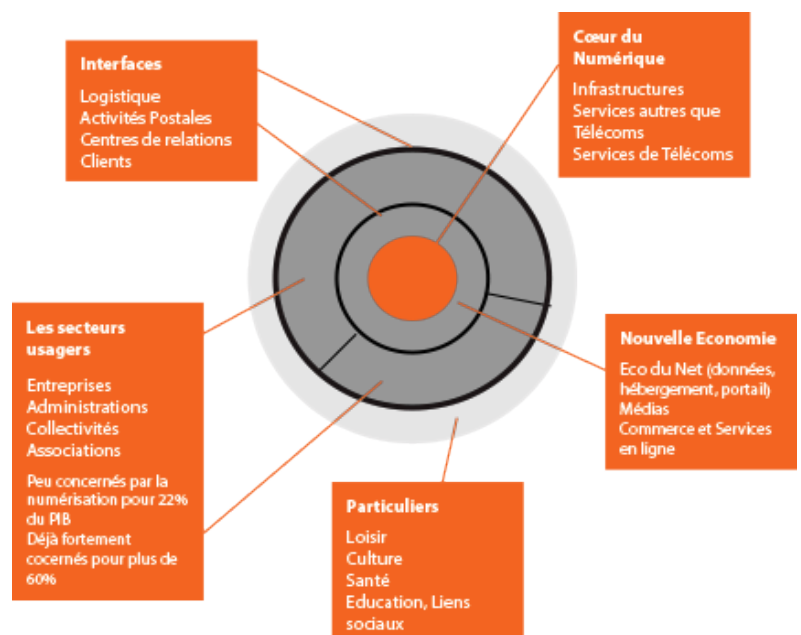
Interfaces

Logistique
Activités Postales
Centres de relations
Clients

Cœur du Numérique

Infrastructures
Services autres que Télécoms
Services de Télécoms

Les secteurs usagers

Entreprises
Administrations
Collectivités
Associations

Peu concernés par la numérisation pour 22% du PIB
Déjà fortement cocernés pour plus de 60%

Nouvelle Economie

Eco du Net (données, hébergement, portail)
Médias
Commerce et Services en ligne

Particuliers

Loisir
Culture
Santé
Education, Liens sociaux